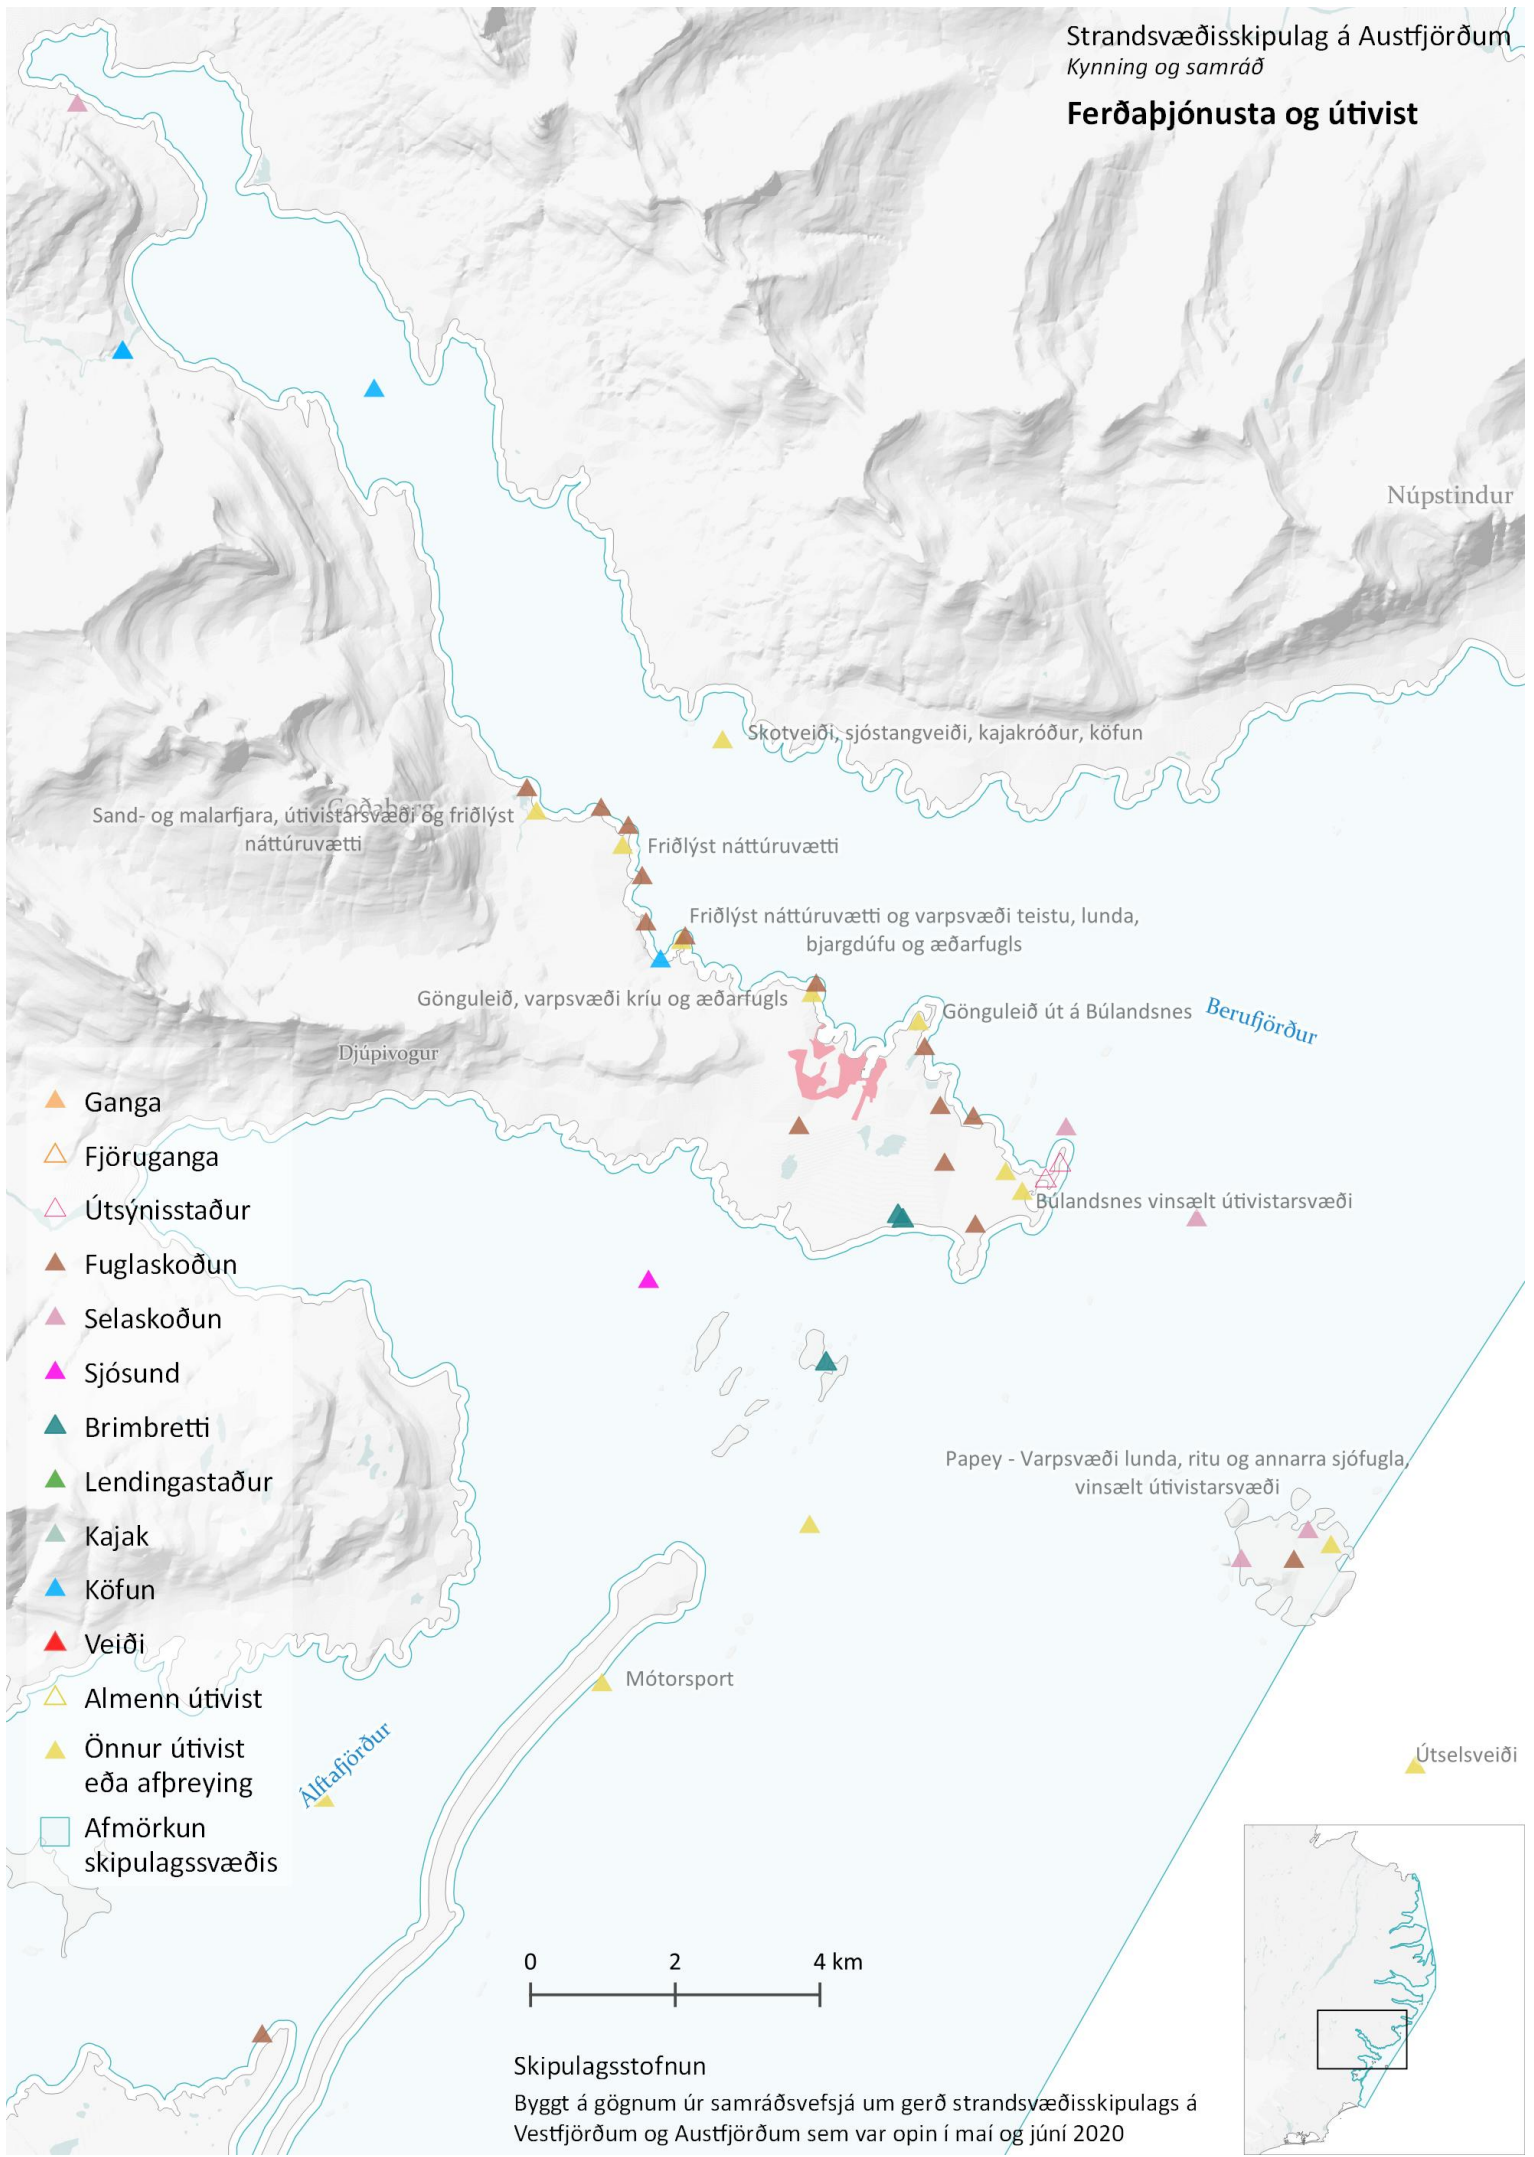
Strandsvæðisskipulag á Austfjörðum
Kynning og samráð

Ferðaþjónusta og útivist

Núpstindur

Skotveiði, sjóstangveiði, kajakróður, köfun

Goðaborg

Sand- og malarfjara, útivistarsvæði og friðlýst náttúruvætti

Friðlýst náttúruvætti

Friðlýst náttúruvætti og varpsvæði teistu, lunda, bjargdúfu og æðarfugls

Gönguleið, varpsvæði kríu og æðarfugls

Gönguleið út á Búlandsnes

Berufjörður

Djúpivogur

Búlandsnes vinsælt útivistarsvæði

Papey - Varpsvæði lunda, ritu og annarra sjófugla, vinsælt útivistarsvæði

Mótorsport

Álftafjörður

Útselsveiði

Ganga
Fjöruganga
Útsýnisstaður
Fuglaskoðun
Selaskoðun
Sjósund
Brimbretti
Lendingastaður
Kajak
Köfun
Veiði
Almenn útivist
Önnur útivist eða afþreying
Afmörkun skipulagssvæðis

0 2 4 km

Skipulagsstofnun
Byggt á gögnum úr samráðsvefsjá um gerð strandsvæðisskipulags á Vestfjörðum og Austfjörðum sem var opin í maí og júní 2020